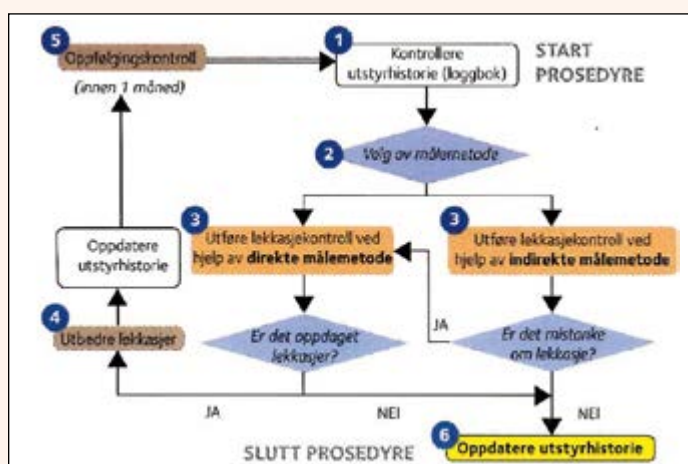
5 Oppfølgingskontroll

(innen 1 måned)

1 Kontrollere utstyrhistorie (loggbok)

START PROSEDYRE

2 Valg av målemetode

3 Utføre lekkasjekontroll ved hjelp av **direkte målemetode**

3 Utføre lekkasjekontroll ved hjelp av **indirekte målemetode**

Oppdatere utstyrhistorie

4 Utbedre lekkasjer

Er det oppdaget lekkasjer?

JA

Er det mistanke om lekkasje?

JA

NEI

NEI

SLUTT PROSEDYRE

6 Oppdatere utstyrhistorie